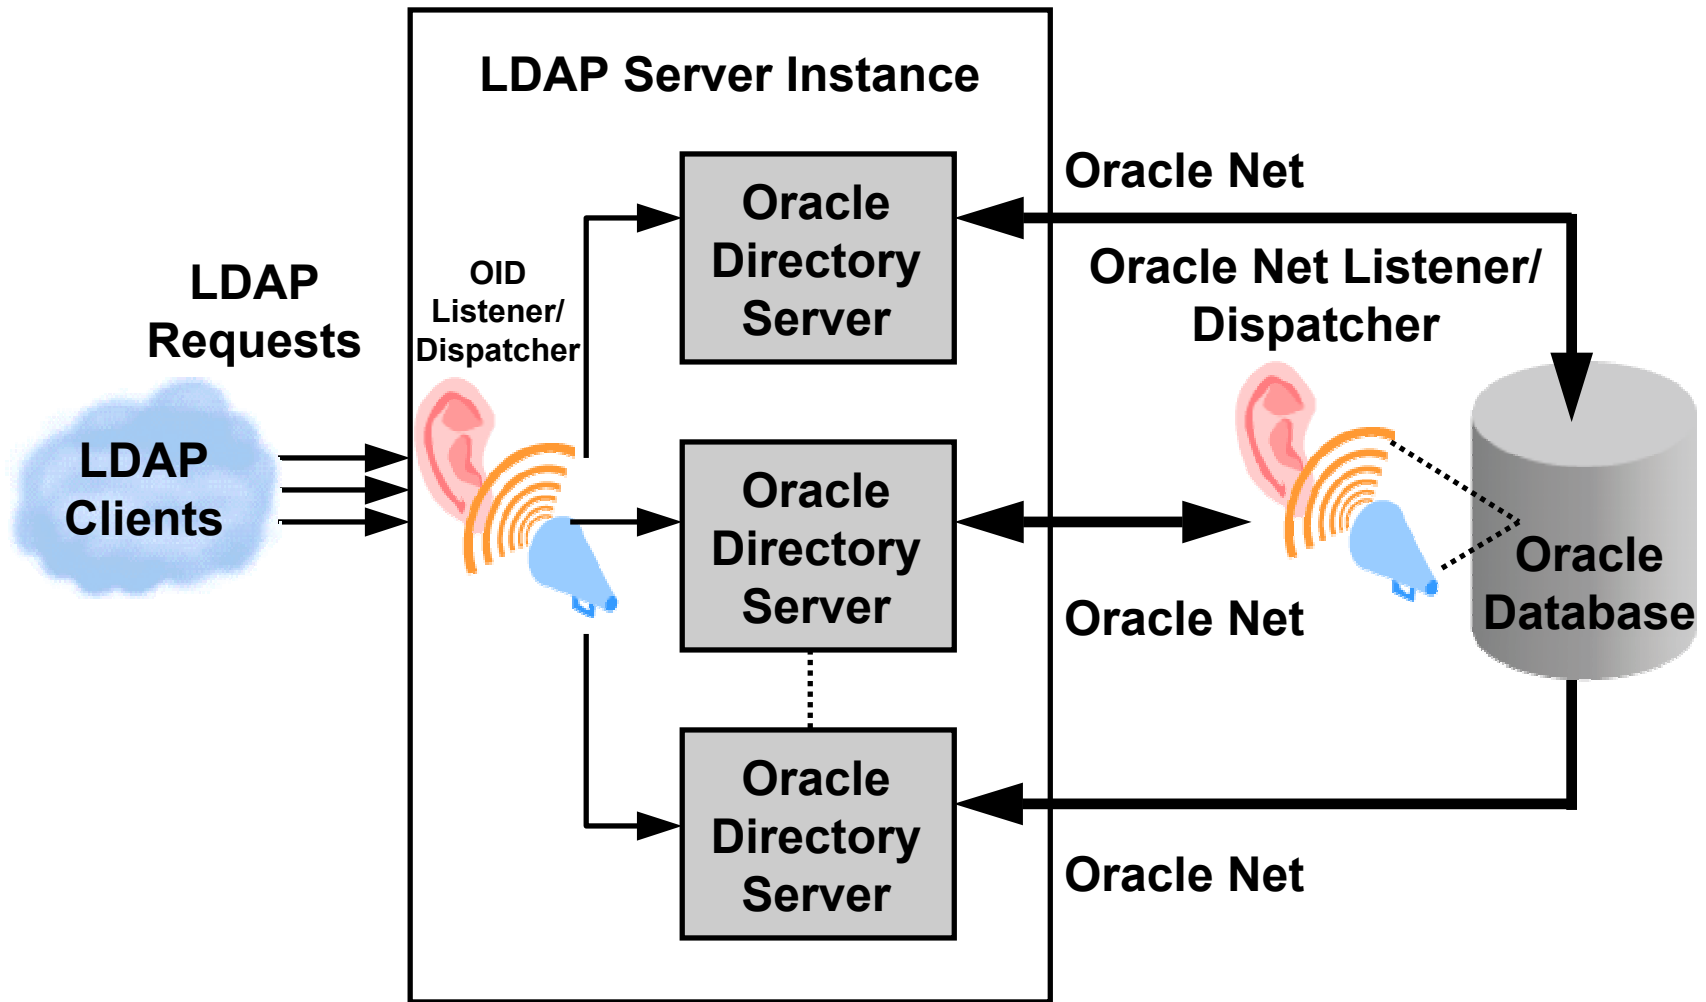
LDAP Server Instance

LDAP Requests

LDAP Clients

OID Listener/ Dispatcher

Oracle Directory Server

Oracle Directory Server

Oracle Directory Server

Oracle Net

Oracle Net Listener/ Dispatcher

Oracle Net

Oracle Database

Oracle Net